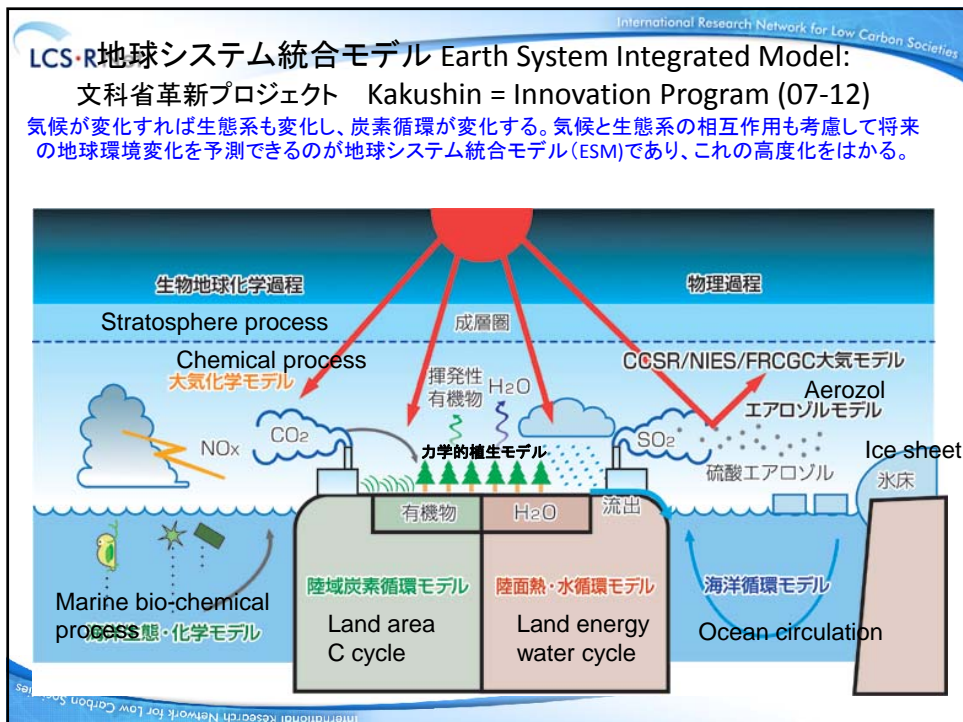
International Research Network for Low Carbon Societies

LCS-R 地球システム統合モデル Earth System Integrated Model:
文科省革新プロジェクト Kakushin = Innovation Program (07-12)

気候が変化すれば生態系も変化し、炭素循環が変化する。気候と生態系の相互作用も考慮して将来の地球環境変化を予測できるのが地球システム統合モデル(ESM)であり、これの高度化をはかる。

生物地球化学過程

物理過程

Stratosphere process

成層圏

Chemical process

大気化学モデル

揮発性有機物

$H_2O$

CCSR/NIES/FRCGC大気モデル

Aerozol

エアロゾルモデル

NOx

$CO_2$

力学的植生モデル

$SO_2$

硫酸エアロゾル

Ice sheet

氷床

有機物

$H_2O$

流出

陸域炭素循環モデル

陸面熱・水循環モデル

海洋循環モデル

Marine bio-chemical process

海洋生態・化学モデル

Land area C cycle

Land energy water cycle

Ocean circulation

International Research Network for Low Carbon Societies